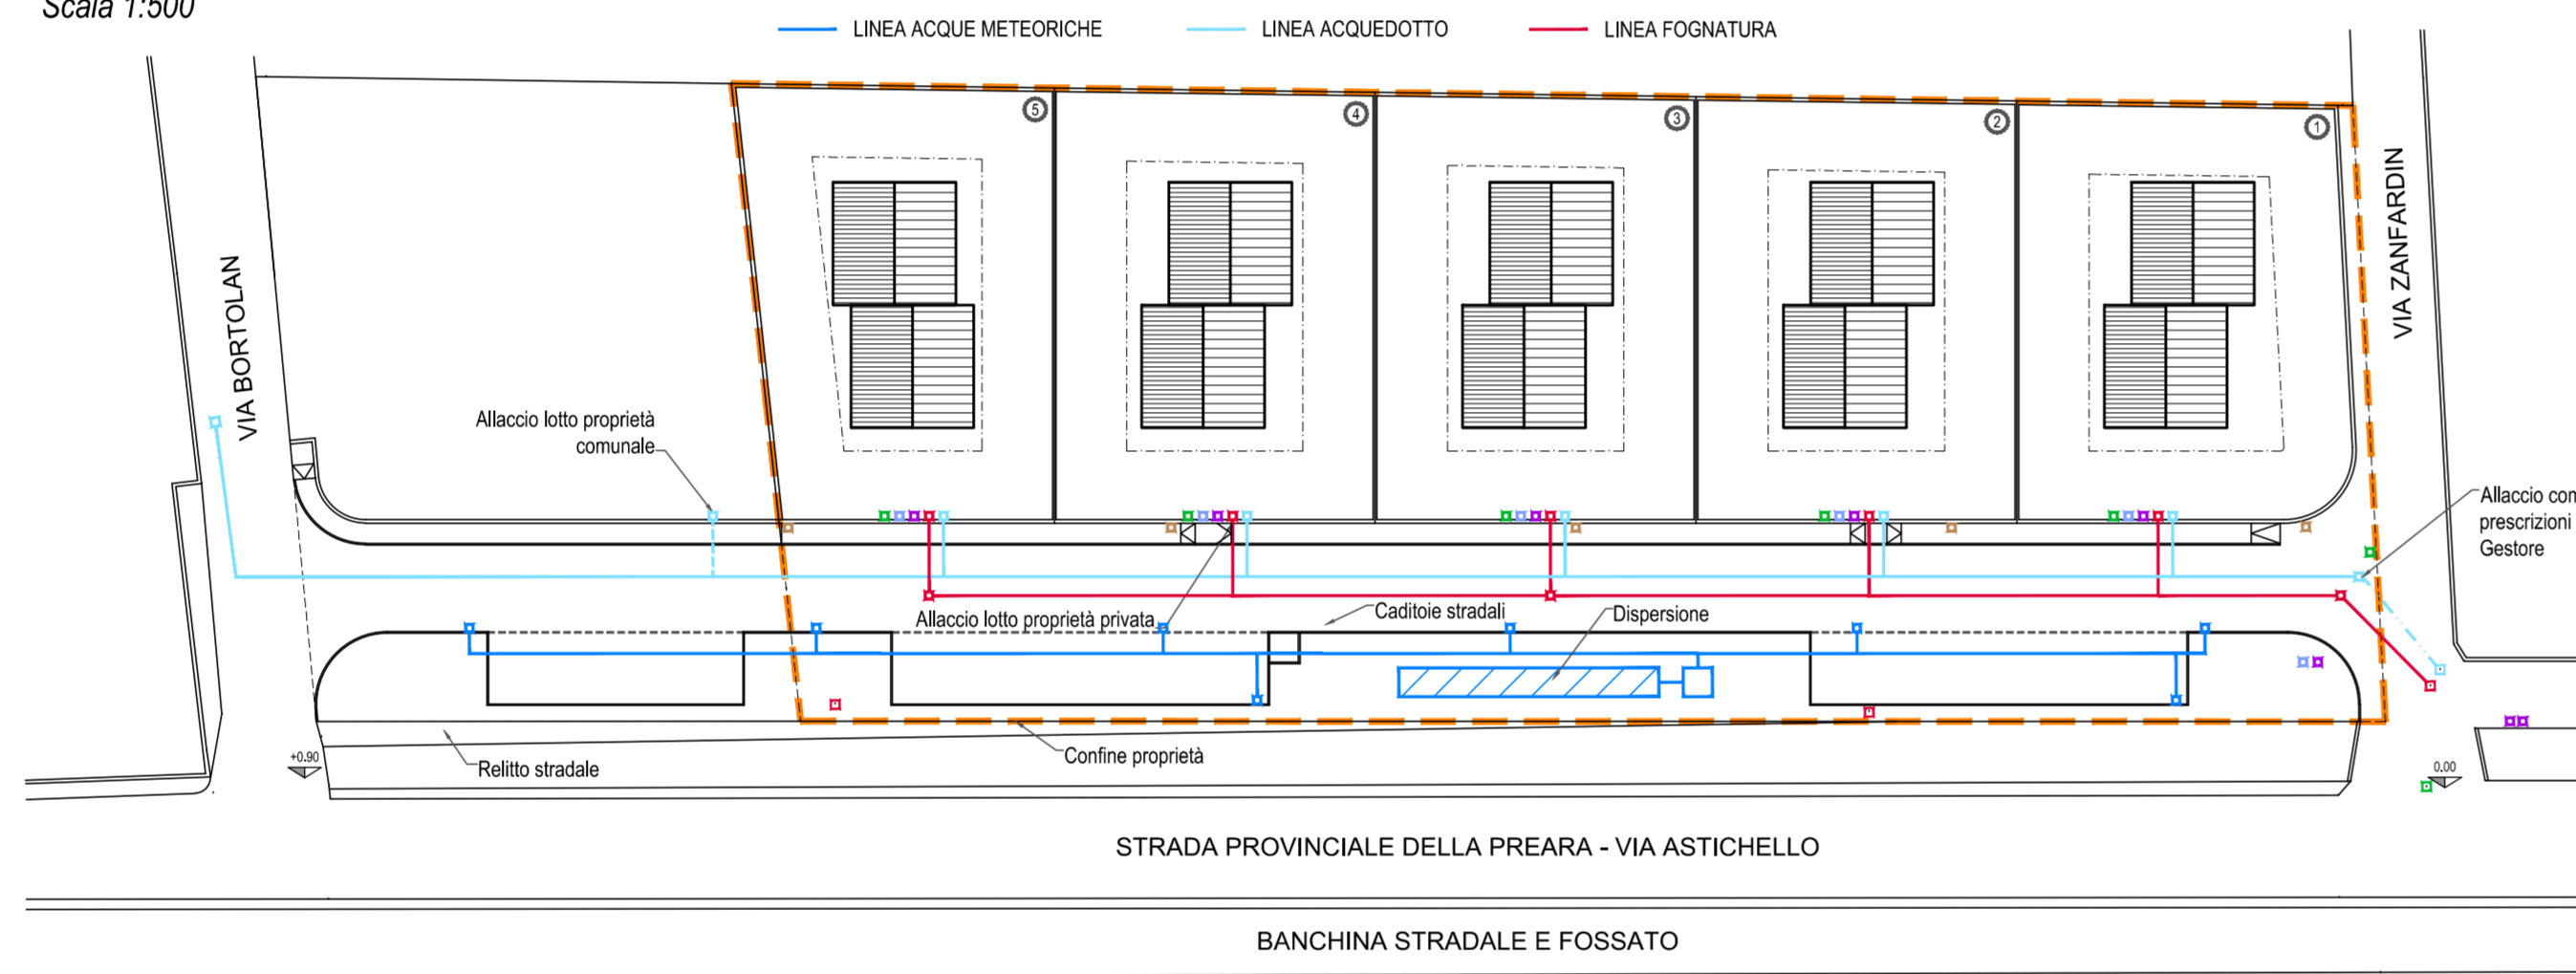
Scala 1:500

LINEA ACQUE METEORICHE
LINEA ACQUEDOTTO
LINEA FOGNATURA

5
4
3
2
1

VIA BORTOLAN

VIA ZANFARDIN

Allaccio lotto proprietà comunale

Allaccio con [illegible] prescrizioni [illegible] Gestore

Allaccio lotto proprietà privata

Caditoie stradali

Dispersione

+0.90

Relitto stradale

Confine proprietà

0.00

STRADA PROVINCIALE DELLA PREARA - VIA ASTICHELLO

BANCHINA STRADALE E FOSSATO